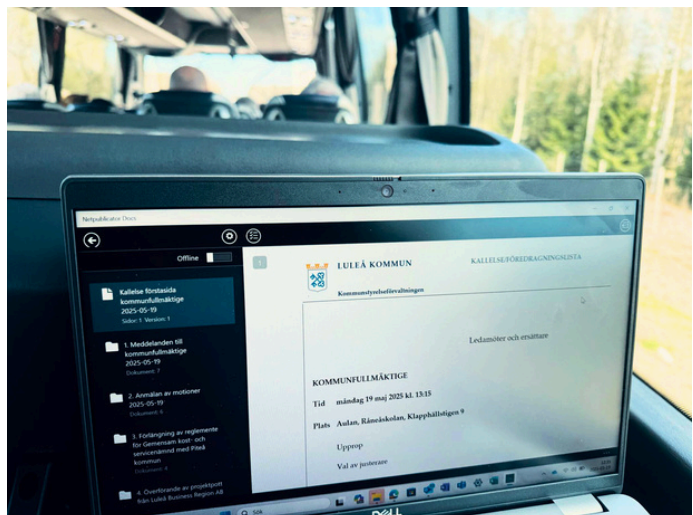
Netpublicator Docs

Offline

Kallelse förstasida kommunfullmäktige 2025-05-19
Sidor: 1 Version: 1

1. Meddelanden till kommunfullmäktige 2025-05-19
Dokument: 7

2. Anmälan av motioner 2025-05-19
Dokument: 6

3. Förlängning av reglemente för Gemensam kost- och servicenämnd med Piteå kommun
Dokument: 4

4. Överförande av projektpott från Luleå Business Region AB

LULEÅ KOMMUN
Kommunstyrelseförvaltningen

KALLELSE/FÖREDRAGNINGSLISTA

Ledamöter och ersättare

KOMMUNFULLMÄKTIGE

Tid måndag 19 maj 2025 kl. 13:15

Plats Aulan, Råneåskolan, Klapphällstigen 9

Upprop

Val av justerare

Sök

DELL